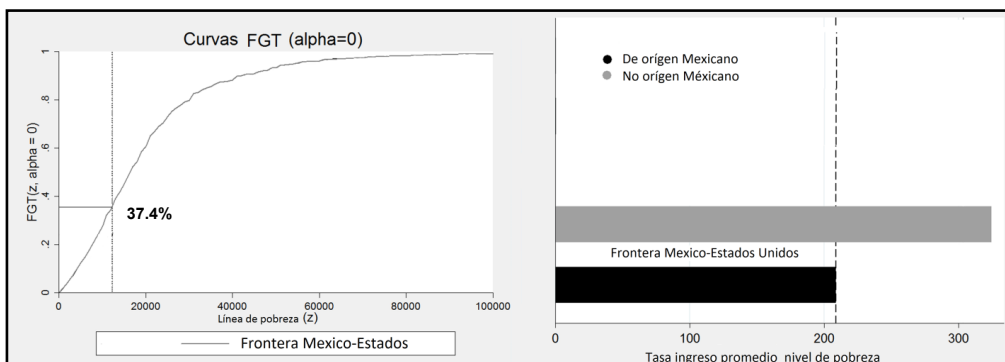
Curvas FGT (alpha=0)

FGT(z, alpha = 0)

0
.2
.4
.6
.8
1

37.4%

0
20000
40000
60000
80000
100000

Línea de pobreza (z)

Frontera Mexico-Estados

De orígen Mexicano
No orígen Méxicano

Frontera Mexico-Estados Unidos

0
100
200
300

Tasa ingreso promedio nivel de pobreza